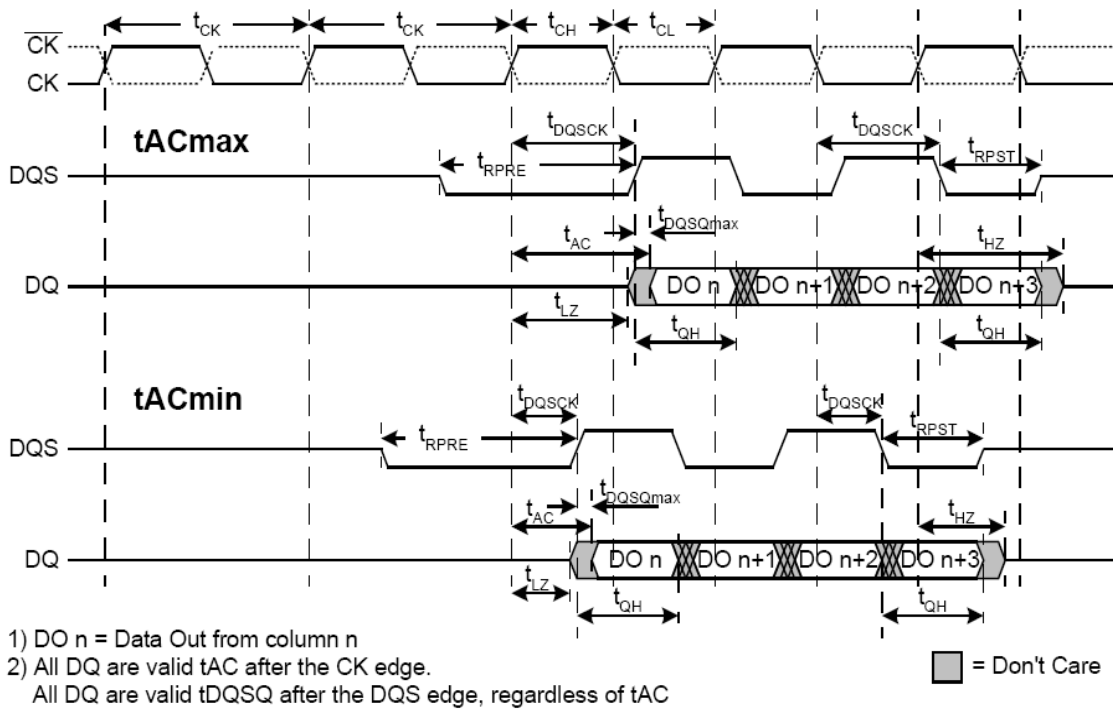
$t_{CK}$ $t_{CK}$ $t_{CH}$ $t_{CL}$

$\overline{CK}$

CK

tACmax

$t_{DQSCK}$ $t_{DQSCK}$

DQS

$t_{RPRE}$ $t_{RPST}$

$t_{DQSQmax}$

$t_{AC}$ $t_{HZ}$

DQ

DO n DO n+1 DO n+2 DO n+3

$t_{LZ}$

$t_{QH}$ $t_{QH}$

tACmin

$t_{DQSCK}$ $t_{DQSCK}$

DQS

$t_{RPRE}$ $t_{RPST}$

$t_{DQSQmax}$

$t_{AC}$ $t_{HZ}$

DQ

DO n DO n+1 DO n+2 DO n+3

$t_{LZ}$

$t_{QH}$ $t_{QH}$

1) DO n = Data Out from column n
2) All DQ are valid tAC after the CK edge.
All DQ are valid tDQSQ after the DQS edge, regardless of tAC

= Don't Care